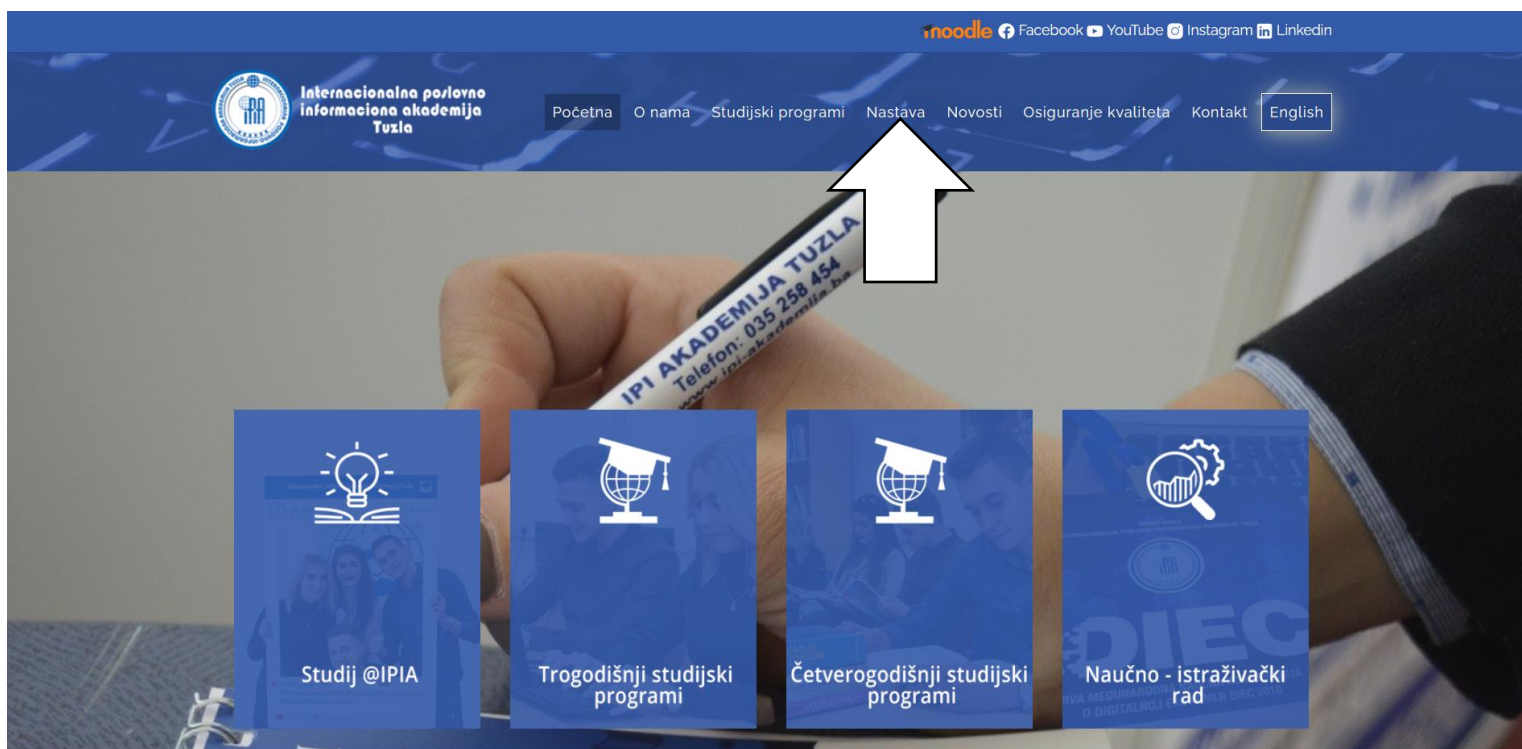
moodle Facebook YouTube Instagram Linkedin

Internacionalna poslovno informaciona akademija Tuzla

Početna O nama Studijski programi Nastava Novosti Osiguranje kvaliteta Kontakt English

IPI AKADEMIJA TUZLA Telefon: 035 258 454 www.ipi-akademija.ba

Studij @IPIA

Trogodišnji studijski programi

Četverogodišnji studijski programi

Naučno - istraživački rad